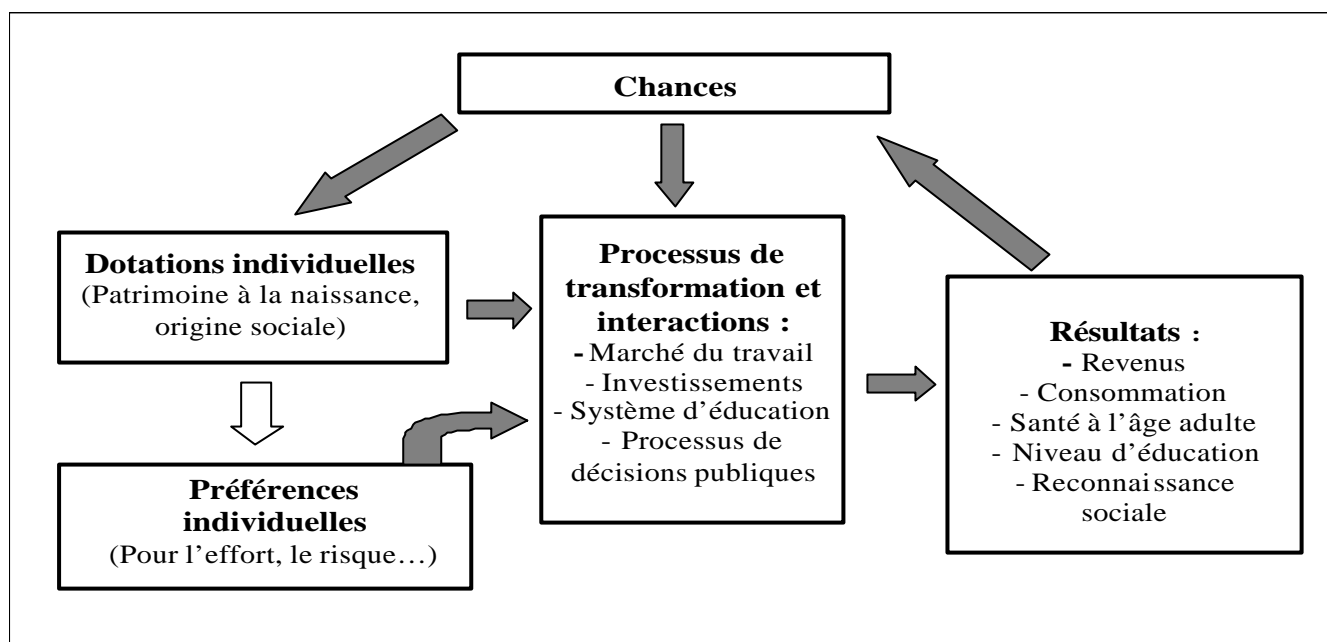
Chances

Dotations individuelles
(Patrimoine à la naissance, origine sociale)

Préférences individuelles
(Pour l'effort, le risque…)

Processus de transformation et interactions :
- Marché du travail
- Investissements
- Système d'éducation
- Processus de décisions publiques

Résultats :
- Revenus
- Consommation
- Santé à l'âge adulte
- Niveau d'éducation
- Reconnaissance sociale